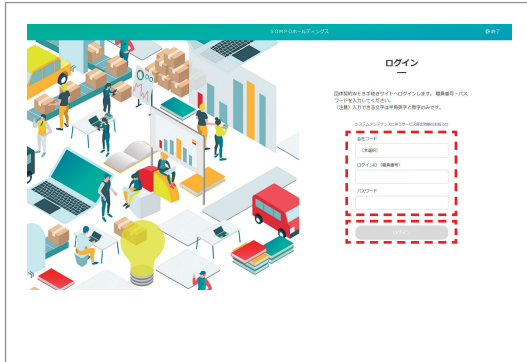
SOMPOホールディングス

終了

ログイン

団体契約WEB手続きサイトへログインします。職員番号・パスワードを入力してください。
（注意）入力できる文字は半角英字と数字のみです。

システムメンテナンスに伴うサービス停止時間のお知らせ

会社コード

（未選択）

ログインID（職員番号）

パスワード

ログイン